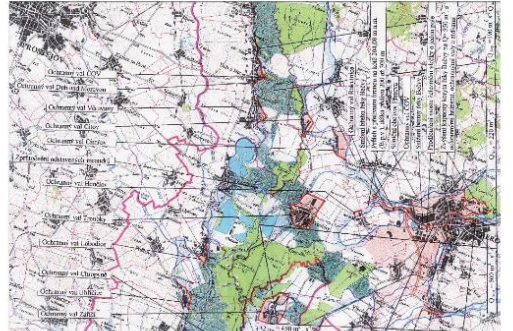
Ochranný val ČOV
Ochranný val Dub nad Moravou
Ochranný val Vrbovec
Ochranný val Citov
Ochranný val Čechy
Zpětvzdutí odstraněných mostů
Ochranný val Henčlov
Ochranný val Troubky
Ochranný val Lobodice
Ochranný val Chropyně
Ochranný val Uhřičice
Ochranný val Záříčí
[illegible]
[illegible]
PŘEROV